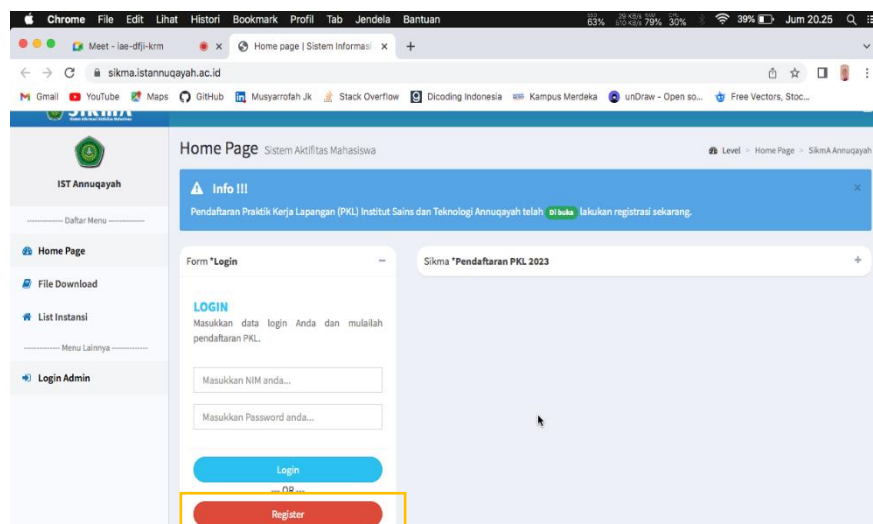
Chrome File Edit Lihat Histori Bookmark Profil Tab Jendela Bantuan 63% 79% 30% 39% Jum 20.25

Meet - iae-dfji-krm × Home page | Sistem Informasi ×

sikma.istannuqayah.ac.id

Gmail YouTube Maps GitHub Musyarrofah Jk Stack Overflow Dicoding Indonesia Kampus Merdeka unDraw - Open so... Free Vectors, Stoc...

IST Annuqayah

------------ Daftar Menu ------------

Home Page

File Download

List Instansi

------------ Menu Lainnya ------------

Login Admin

Home Page Sistem Aktifitas Mahasiswa

Level > Home Page > SikmA Annuqayah

Info !!!

Pendaftaran Praktik Kerja Lapangan (PKL) Institut Sains dan Teknologi Annuqayah telah Di buka lakukan registrasi sekarang.

Form *Login

LOGIN

Masukkan data login Anda dan mulailah pendaftaran PKL.

Masukkan NIM anda...

Masukkan Password anda...

Login

--- OR ---

Register

Sikma *Pendaftaran PKL 2023